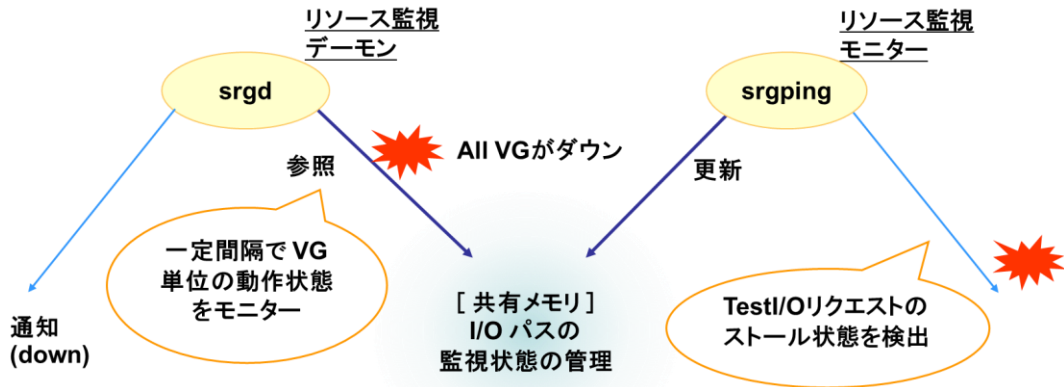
リソース監視
デーモン

srgd

リソース監視
モニター

srgping

All VGがダウン

参照

更新

一定間隔で VG
単位の動作状態
をモニター

通知
(down)

［共有メモリ］
I/O パスの
監視状態の管理

TestI/Oリクエストの
ストール状態を検出